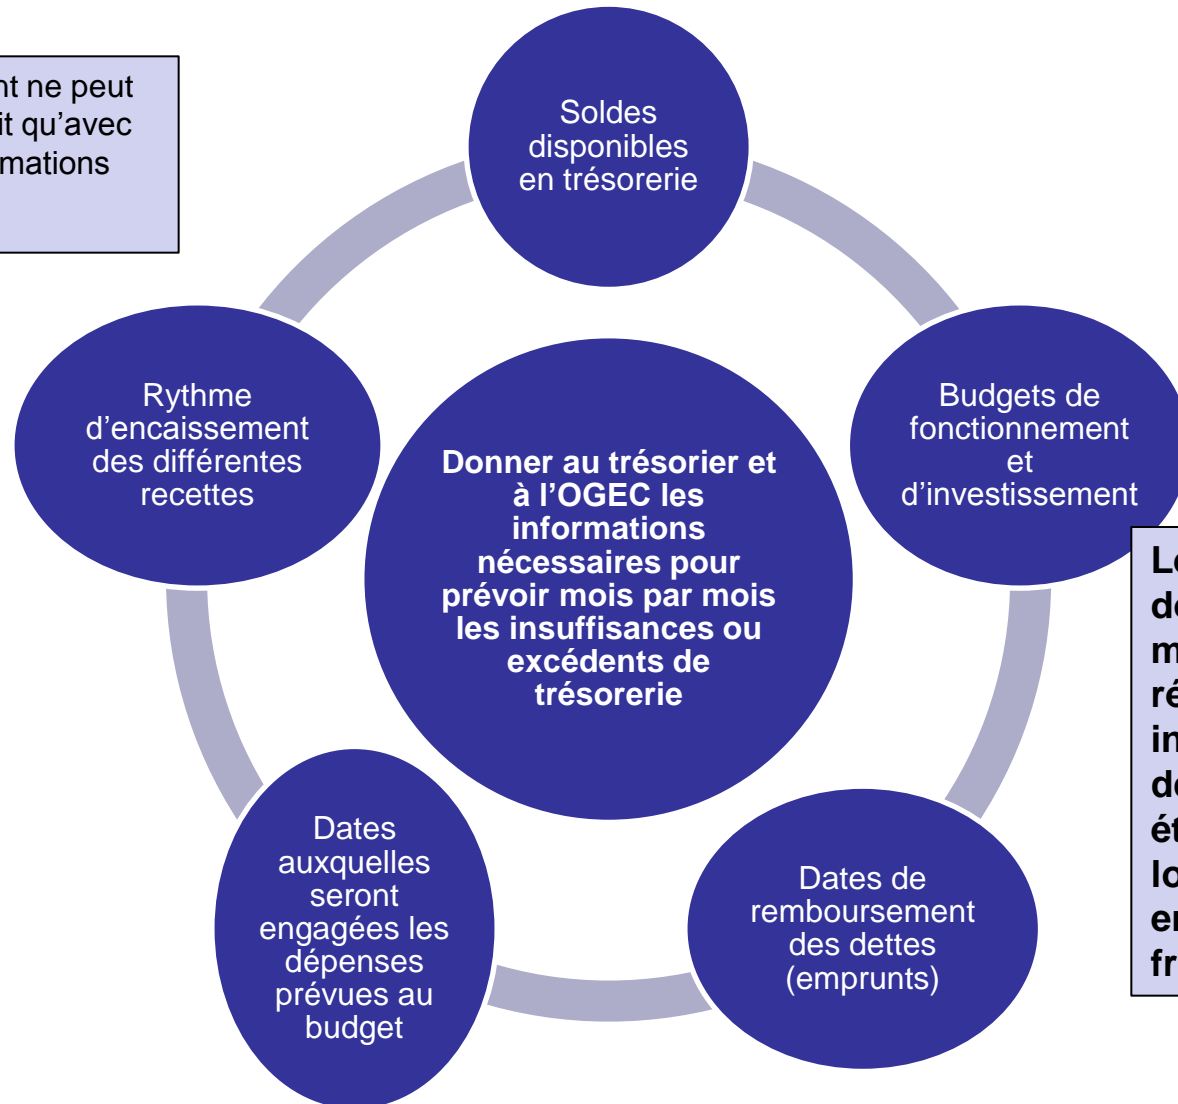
nt ne peut
it qu'avec
mations

Soldes disponibles en trésorerie

Budgets de fonctionnement et d'investissement

Dates de remboursement des dettes (emprunts)

Dates auxquelles seront engagées les dépenses prévues au budget

Rythme d'encaissement des différentes recettes

**Donner au trésorier et à l'OGEC les informations nécessaires pour prévoir mois par mois les insuffisances ou excédents de trésorerie**

**Le
de
m
ré
in
de
ét
lo
er
fr**